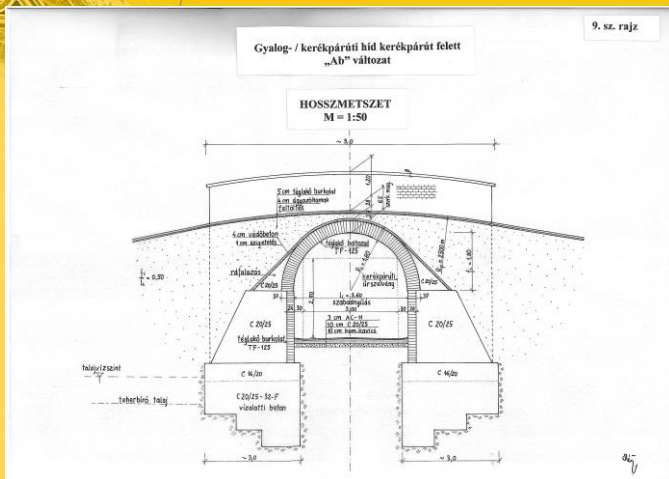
9. sz. rajz

Gyalog- / kerékpárúti híd kerékpárút felett
„Ab" változat

HOSSZMETSZET
M = 1:50

~ 3,0

5 cm téglalap burkolat
4 cm ágyazóhomok
tölteték

4 cm védőbeton
1 cm szigetelés

téglakő boltozat
TF-125

kerékpárúti
űrszelvény

rájfalazás

C 20/25

C 20/25

C 20/25

$l_1$ = 3,40
szabadnyílás
3,00

3 cm AC-11
10 cm C 20/25
10 cm hom.kavics

téglakő burkolat
TF-125

talajvízszint

teherbíró talaj

C 16/20

C 20/25 - 32 - F
vízzáró beton

C 16/20

~ 3,0

~ 3,0